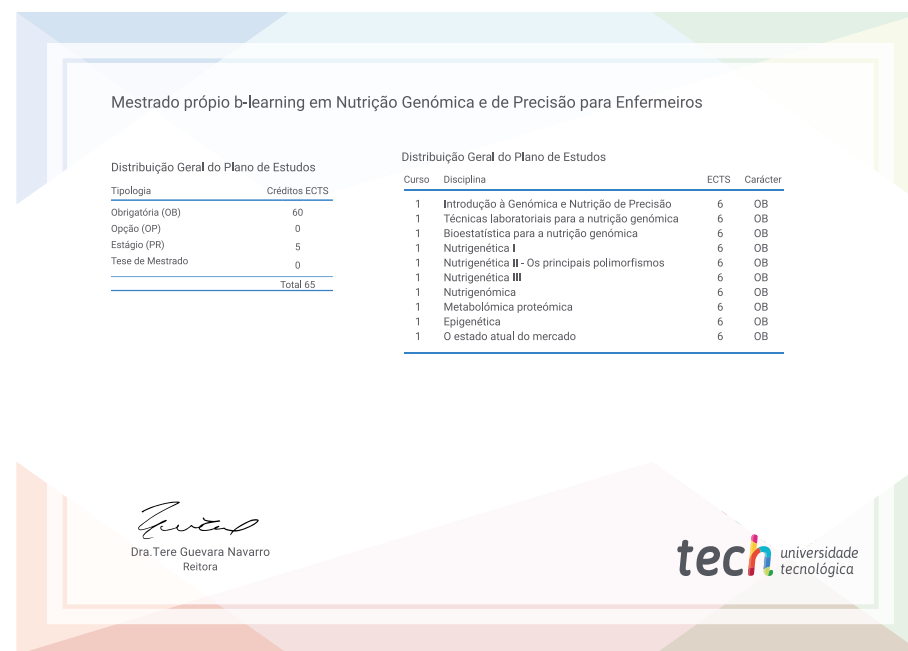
Mestrado própio b-learning em Nutrição Genómica e de Precisão para Enfermeiros

Distribuição Geral do Plano de Estudos

| Tipologia | Créditos ECTS |
|---|---|
| Obrigatória (OB) | 60 |
| Opção (OP) | 0 |
| Estágio (PR) | 5 |
| Tese de Mestrado | 0 |
| | Total 65 |

Distribuição Geral do Plano de Estudos

| Curso | Disciplina | ECTS | Carácter |
|---|---|---|---|
| 1 | Introdução à Genómica e Nutrição de Precisão | 6 | OB |
| 1 | Técnicas laboratoriais para a nutrição genómica | 6 | OB |
| 1 | Bioestatística para a nutrição genómica | 6 | OB |
| 1 | Nutrigenética I | 6 | OB |
| 1 | Nutrigenética II - Os principais polimorfismos | 6 | OB |
| 1 | Nutrigenética III | 6 | OB |
| 1 | Nutrigenómica | 6 | OB |
| 1 | Metabolómica proteómica | 6 | OB |
| 1 | Epigenética | 6 | OB |
| 1 | O estado atual do mercado | 6 | OB |

Dra.Tere Guevara Navarro
Reitora

tech universidade tecnológica